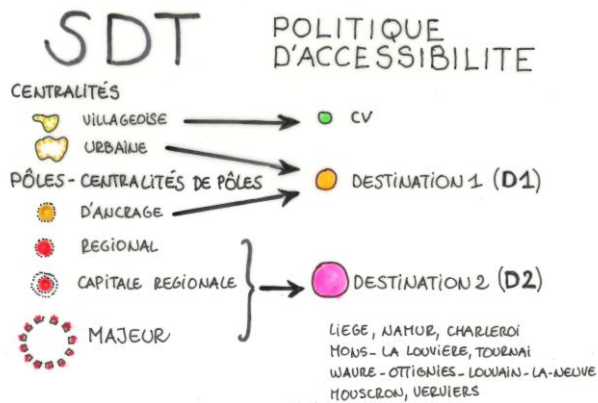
SDT

POLITIQUE D'ACCESSIBILITE

CENTRALITÉS

VILLAGEOISE

URBAINE

CV

PÔLES - CENTRALITÉS DE PÔLES

D'ANCRAGE

DESTINATION 1 (D1)

REGIONAL

CAPITALE REGIONALE

DESTINATION 2 (D2)

MAJEUR

LIEGE, NAMUR, CHARLEROI
MONS - LA LOUVIERE, TOURNAI
WAVRE - OTTIGNIES - LOUVAIN-LA-NEUVE
MOUSCRON, VERVIERS